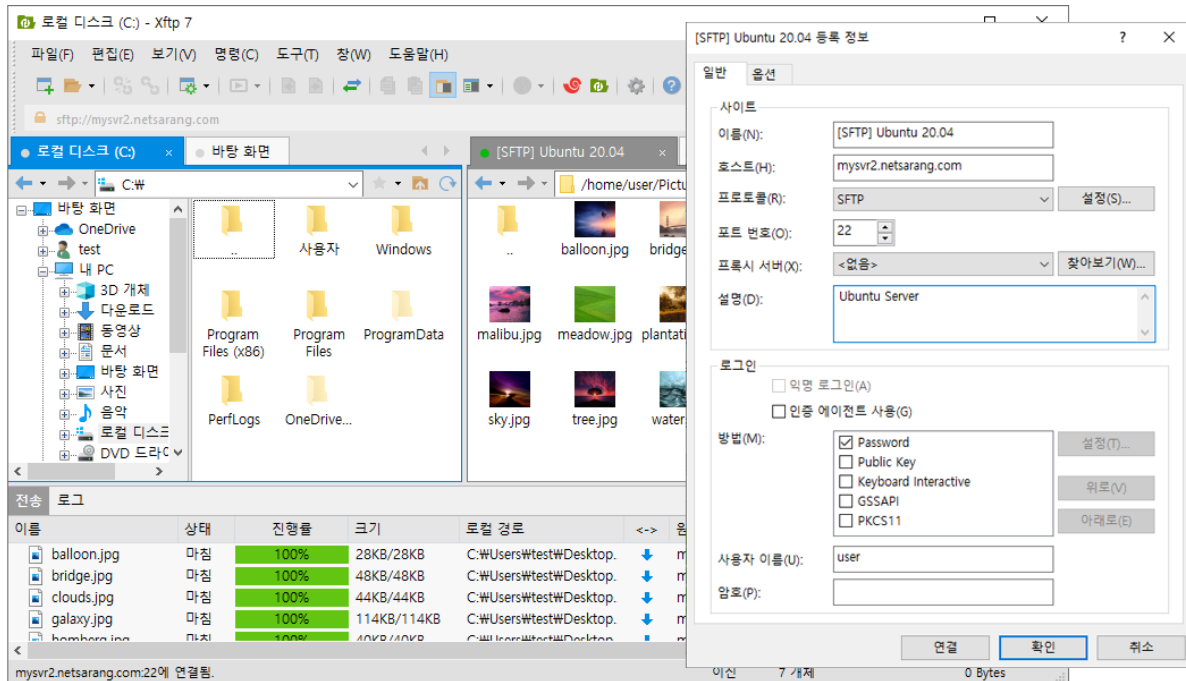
로컬 디스크 (C:) - Xftp 7

파일(F) 편집(E) 보기(V) 명령(C) 도구(T) 창(W) 도움말(H)

sftp://mysvr2.netsarang.com

로컬 디스크 (C:) × 바탕 화면

C:₩

바탕 화면
OneDrive
test
내 PC
3D 개체
다운로드
동영상
문서
바탕 화면
사진
음악
로컬 디스크
DVD 드라이

..
사용자
Windows
Program Files (x86)
Program Files
ProgramData
PerfLogs
OneDrive...

[SFTP] Ubuntu 20.04 ×

/home/user/Pictu

..
balloon.jpg
bridge
malibu.jpg
meadow.jpg
plantati
sky.jpg
tree.jpg
water

전송 로그

| 이름 | 상태 | 진행률 | 크기 | 로컬 경로 | <-> | 원 |
|---|---|---|---|---|---|---|
| balloon.jpg | 마침 | 100% | 28KB/28KB | C:₩Users₩test₩Desktop. | | m |
| bridge.jpg | 마침 | 100% | 48KB/48KB | C:₩Users₩test₩Desktop. | | m |
| clouds.jpg | 마침 | 100% | 44KB/44KB | C:₩Users₩test₩Desktop. | | m |
| galaxy.jpg | 마침 | 100% | 114KB/114KB | C:₩Users₩test₩Desktop. | | m |
| homberg.jpg | 마침 | 100% | 40KB/40KB | C:₩Users₩test₩Desktop. | | m |

mysvr2.netsarang.com:22에 연결됨. 이진 7 개체 0 Bytes

[SFTP] Ubuntu 20.04 등록 정보 ? ×

일반 옵션

사이트
이름(N): [SFTP] Ubuntu 20.04
호스트(H): mysvr2.netsarang.com
프로토콜(R): SFTP 설정(S)...
포트 번호(O): 22
프록시 서버(X): <없음> 찾아보기(W)...
설명(D): Ubuntu Server

로그인
익명 로그인(A)
인증 에이전트 사용(G)
방법(M): Password
Public Key
Keyboard Interactive
GSSAPI
PKCS11
설정(T)...
위로(V)
아래로(E)
사용자 이름(U): user
암호(P):

연결 확인 취소